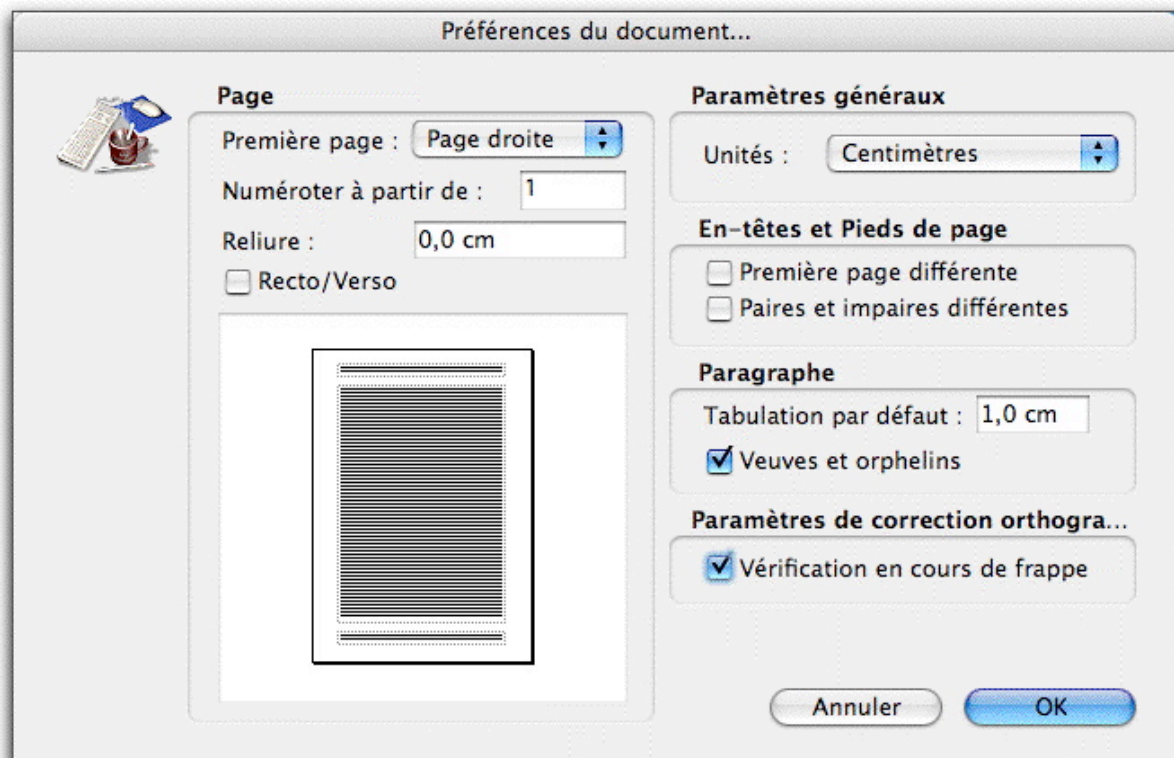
Préférences du document...

Page

Première page : Page droite

Numéroter à partir de : 1

Reliure : 0,0 cm

Recto/Verso

Paramètres généraux

Unités : Centimètres

En-têtes et Pieds de page

Première page différente

Paires et impaires différentes

Paragraphe

Tabulation par défaut : 1,0 cm

Veuves et orphelins

Paramètres de correction orthogra...

Vérification en cours de frappe

Annuler

OK